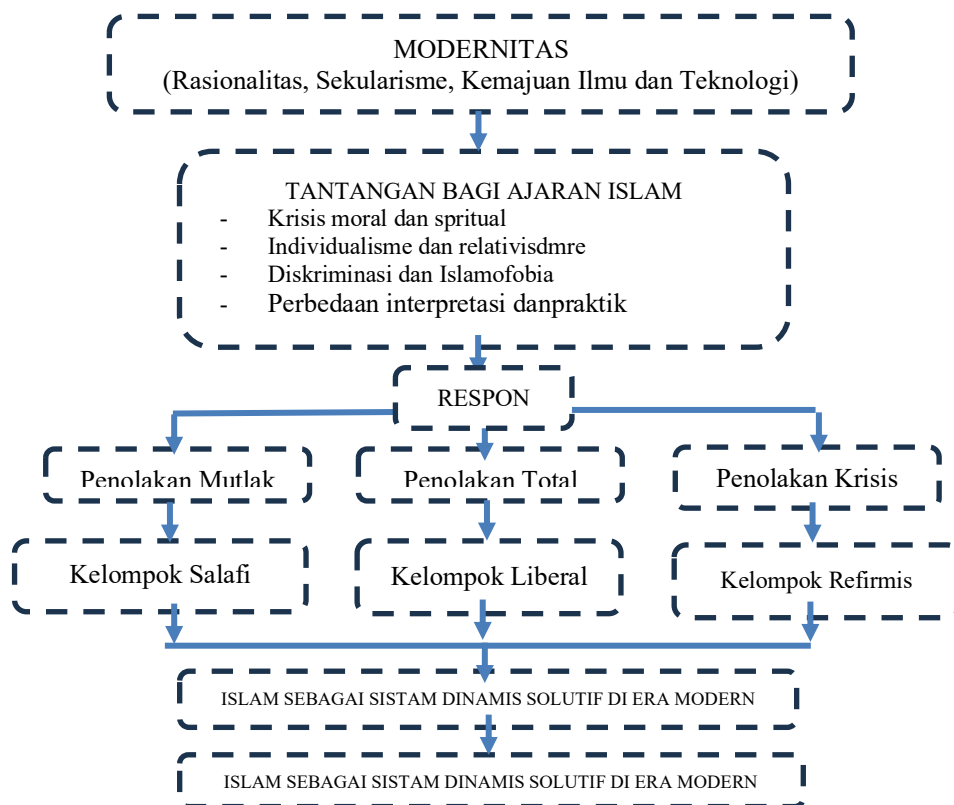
MODERNITAS
(Rasionalitas, Sekularisme, Kemajuan Ilmu dan Teknologi)

TANTANGAN BAGI AJARAN ISLAM
- Krisis moral dan spritual
- Individualisme dan relativisdmre
- Diskriminasi dan Islamofobia
- Perbedaan interpretasi danpraktik

RESPON

Penolakan Mutlak

Penolakan Total

Penolakan Krisis

Kelompok Salafi

Kelompok Liberal

Kelompok Refirmis

ISLAM SEBAGAI SISTAM DINAMIS SOLUTIF DI ERA MODERN

ISLAM SEBAGAI SISTAM DINAMIS SOLUTIF DI ERA MODERN